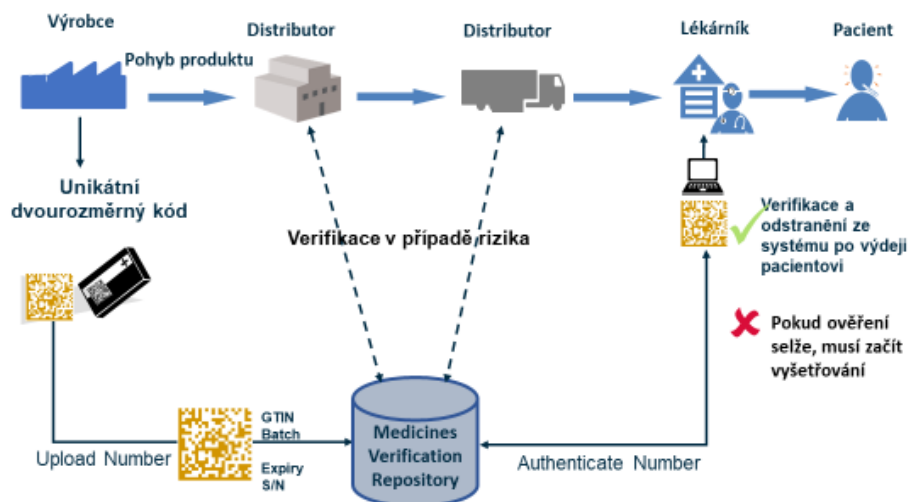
Výrobce

Pohyb produktu

Distributor

Distributor

Lékárník

Pacient

Unikátní dvourozměrný kód

Verifikace v případě rizika

Verifikace a odstranění ze systému po výdeji pacientovi

Pokud ověření selže, musí začít vyšetřování

GTIN
Batch

Expiry
S/N

Upload Number

Medicines Verification Repository

Authenticate Number